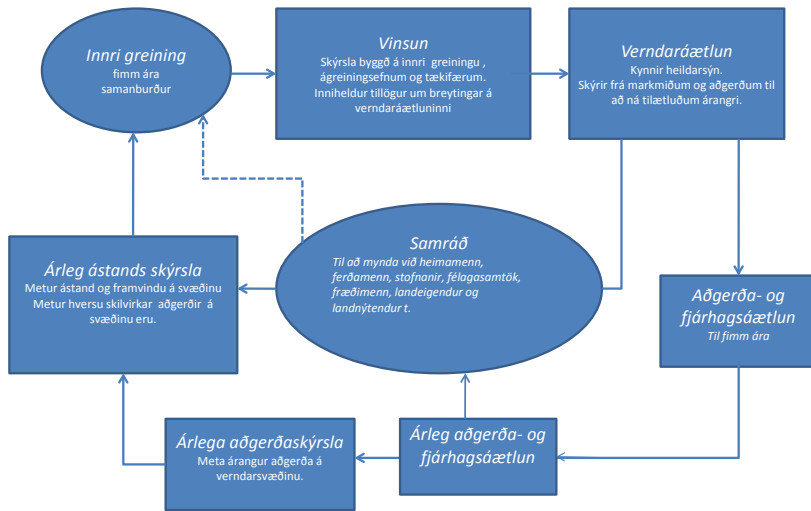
Innri greining
fimm ára samanburður

Vinsun
Skýrsla byggð á innri greiningu , ágreiningsefnum og tækifærum. Inniheldur tillögur um breytingar á verndaráætluninni

Verndaráætlun
Kynnir heildarsýn. Skýrir frá markmiðum og aðgerðum til að ná tilætluðum árangri.

Samráð
Til að mynda við heimamenn, ferðamenn, stofnanir, félagasamtök, fræðimenn, landeigendur og landnýtendur t.

Árleg ástands skýrsla
Metur ástand og framvindu á svæðinu
Metur hversu skilvirkar aðgerðir á svæðinu eru.

Aðgerða- og fjárhagsáætlun
Til fimm ára

Árlega aðgerðaskýrsla
Meta árangur aðgerða á verndarsvæðinu.

Árleg aðgerða- og fjárhagsáætlun